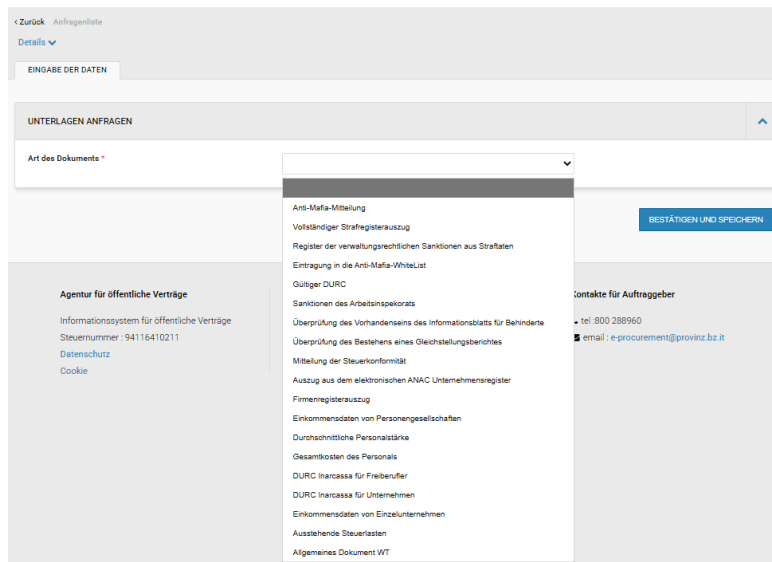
< Zurück Anfragenliste

Details

EINGABE DER DATEN

UNTERLAGEN ANFRAGEN

Art des Dokuments *

Anti-Mafia-Mitteilung
Vollständiger Strafregisterauszug
Register der verwaltungsrechtlichen Sanktionen aus Straftaten
Eintragung in die Anti-Mafia-WhiteList
Gültiger DURC
Sanktionen des Arbeitsinspekorats
Überprüfung des Vorhandenseins des Informationsblatts für Behinderte
Überprüfung des Bestehens eines Gleichstellungsberichtes
Mitteilung der Steuerkonformität
Auszug aus dem elektronischen ANAC Unternehmensregister
Firmenregisterauszug
Einkommensdaten von Personengesellschaften
Durchschnittliche Personalstärke
Gesamtkosten des Personals
DURC Inarcassa für Freiberufler
DURC Inarcassa für Unternehmen
Einkommensdaten von Einzelunternehmen
Ausstehende Steuerlasten
Allgemeines Dokument WT

BESTÄTIGEN UND SPEICHERN

Agentur für öffentliche Verträge

Informationssystem für öffentliche Verträge
Steuernummer : 94116410211
Datenschutz
Cookie

Kontakte für Auftraggeber

tel.:800 288960
email : e-procurement@provinz.bz.it